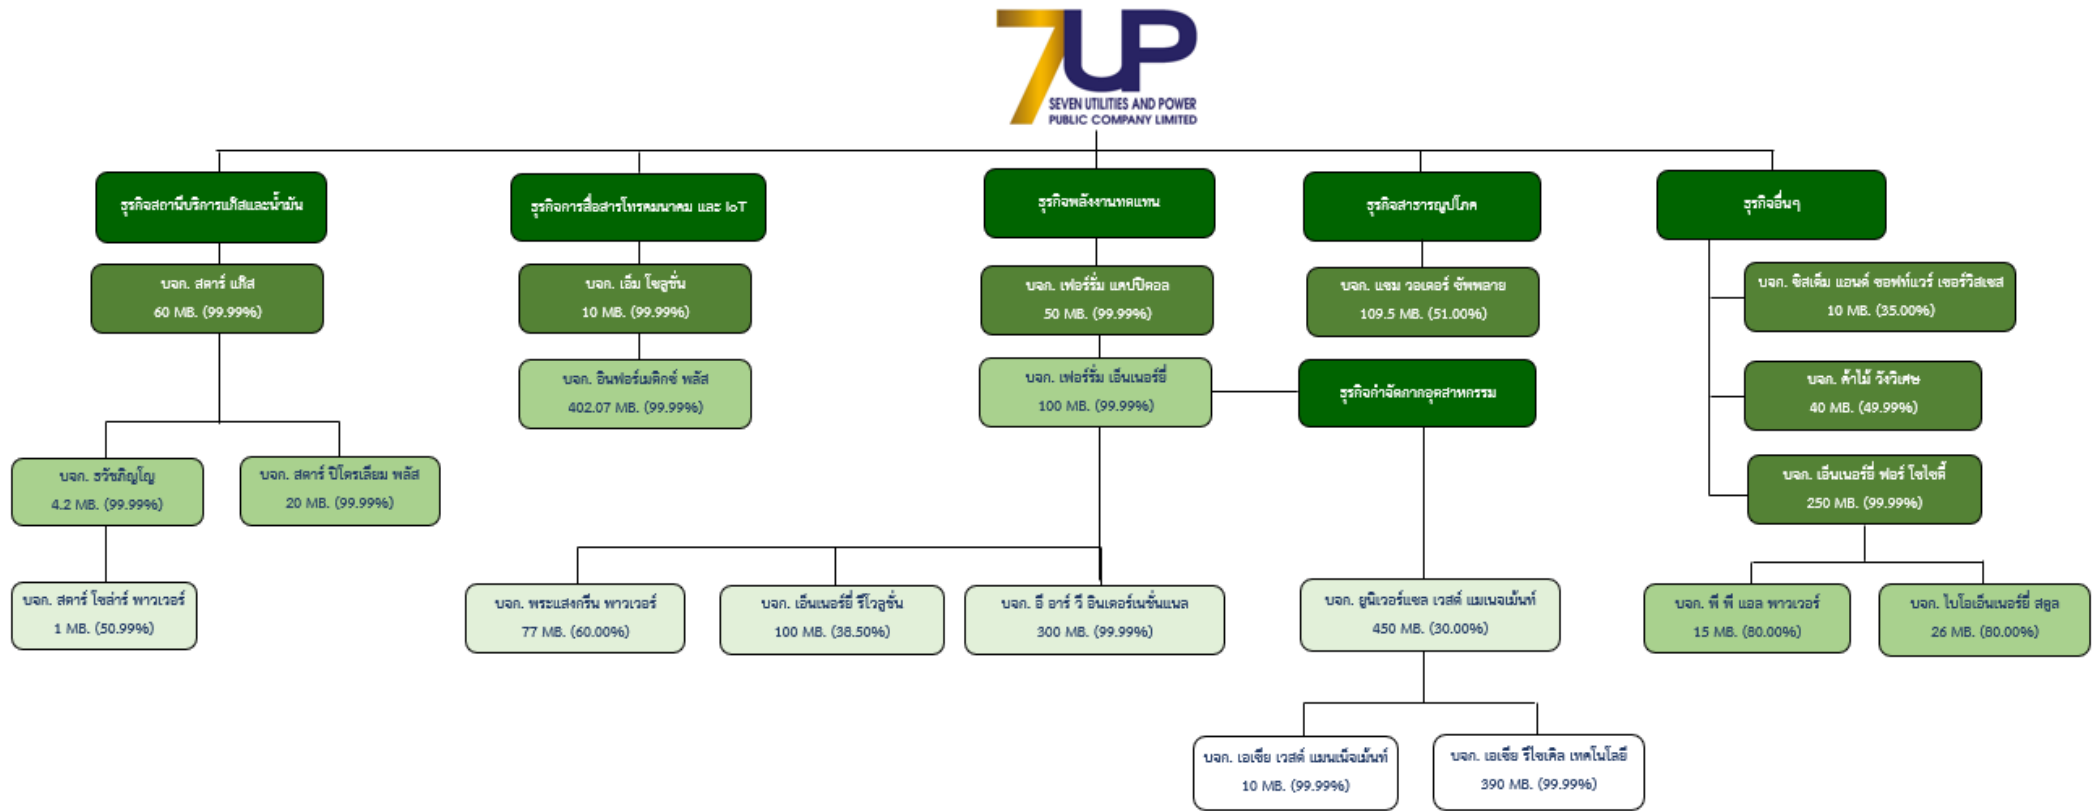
7UP
SEVEN UTILITIES AND POWER
PUBLIC COMPANY LIMITED

ธุรกิจสถานีบริการแก๊สและน้ำมัน

บจก. สตาร์ แก๊ส
60 MB. (99.99%)

บจก. ธวัชภิญโญ
4.2 MB. (99.99%)

บจก. สตาร์ ปิโตรเลียม พลัส
20 MB. (99.99%)

บจก. สตาร์ โซล่าร์ พาวเวอร์
1 MB. (50.99%)

ธุรกิจการสื่อสารโทรคมนาคม และ IoT

บจก. เอ็ม โซลูชั่น
10 MB. (99.99%)

บจก. อินฟอร์เมติกซ์ พลัส
402.07 MB. (99.99%)

ธุรกิจพลังงานทดแทน

บจก. เฟอร์รั่ม แคปปิตอล
50 MB. (99.99%)

บจก. เฟอร์รั่ม เอ็นเนอร์ยี่
100 MB. (99.99%)

บจก. พระแสงกรีน พาวเวอร์
77 MB. (60.00%)

บจก. เอ็นเนอร์ยี่ รีโวลูชั่น
100 MB. (38.50%)

บจก. อี อาร์ วี อินเตอร์เนชั่นแนล
300 MB. (99.99%)

ธุรกิจสาธารณูปโภค

บจก. แซม วอเตอร์ ซัพพลาย
109.5 MB. (51.00%)

ธุรกิจกำจัดกากอุตสาหกรรม

บจก. ยูนิเวอร์แซล เวสต์ แมเนจเม้นท์
450 MB. (30.00%)

บจก. เอเชีย เวสต์ แมนเน็จเม้นท์
10 MB. (99.99%)

บจก. เอเชีย รีไซเคิล เทคโนโลยี
390 MB. (99.99%)

ธุรกิจอื่นๆ

บจก. ซิสเต็ม แอนด์ ซอฟท์แวร์ เซอร์วิสเซส
10 MB. (35.00%)

บจก. ค้าไม้ วังวิเศษ
40 MB. (49.99%)

บจก. เอ็นเนอร์ยี่ ฟอร์ โซไซตี้
250 MB. (99.99%)

บจก. พี พี แอล พาวเวอร์
15 MB. (80.00%)

บจก. ไบโอเอ็นเนอร์ยี่ สตูล
26 MB. (80.00%)